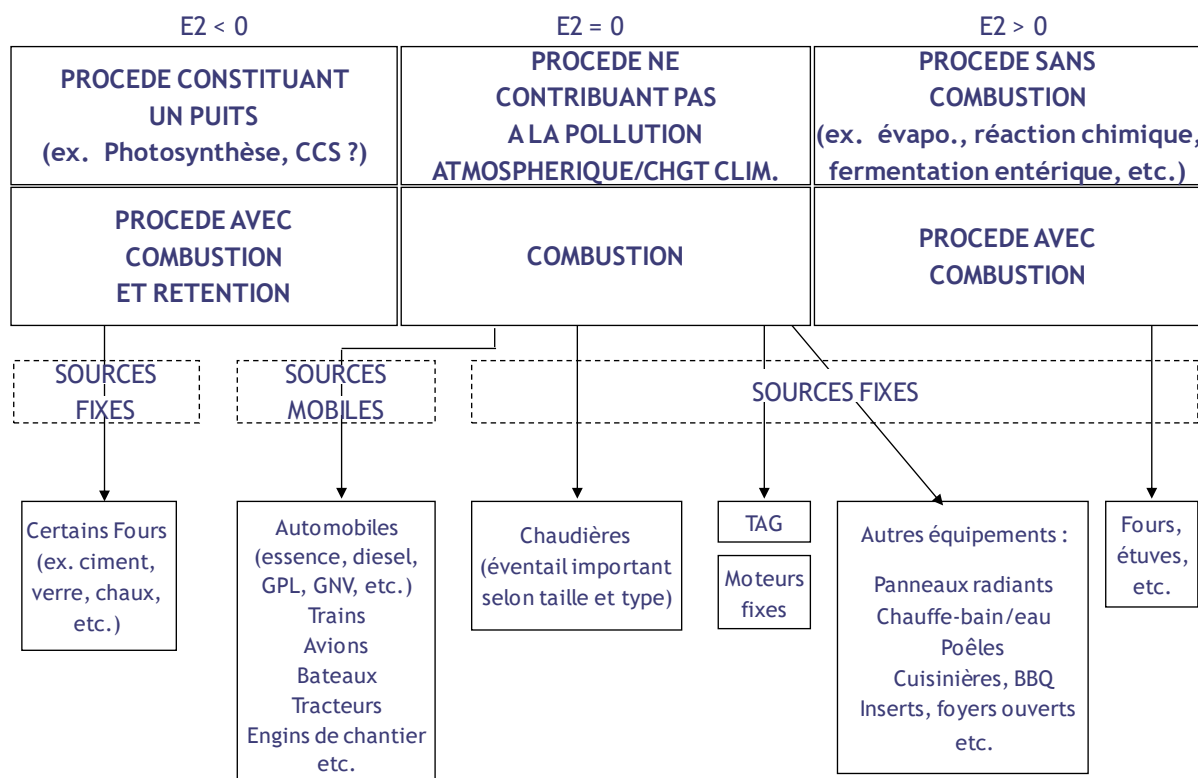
E2 < 0

PROCEDE CONSTITUANT UN PUITS (ex. Photosynthèse, CCS ?)

PROCEDE AVEC COMBUSTION ET RETENTION

E2 = 0

PROCEDE NE CONTRIBUANT PAS A LA POLLUTION ATMOSPHERIQUE/CHGT CLIM.

COMBUSTION

E2 > 0

PROCEDE SANS COMBUSTION (ex. évapo., réaction chimique, fermentation entérique, etc.)

PROCEDE AVEC COMBUSTION

SOURCES FIXES

SOURCES MOBILES

SOURCES FIXES

Certains Fours (ex. ciment, verre, chaux, etc.)

Automobiles (essence, diesel, GPL, GNV, etc.) Trains Avions Bateaux Tracteurs Engins de chantier etc.

Chaudières (éventail important selon taille et type)

TAG

Moteurs fixes

Autres équipements :

Panneaux radiants
Chauffe-bain/eau
Poêles
Cuisinières, BBQ
Inserts, foyers ouverts
etc.

Fours, étuves, etc.